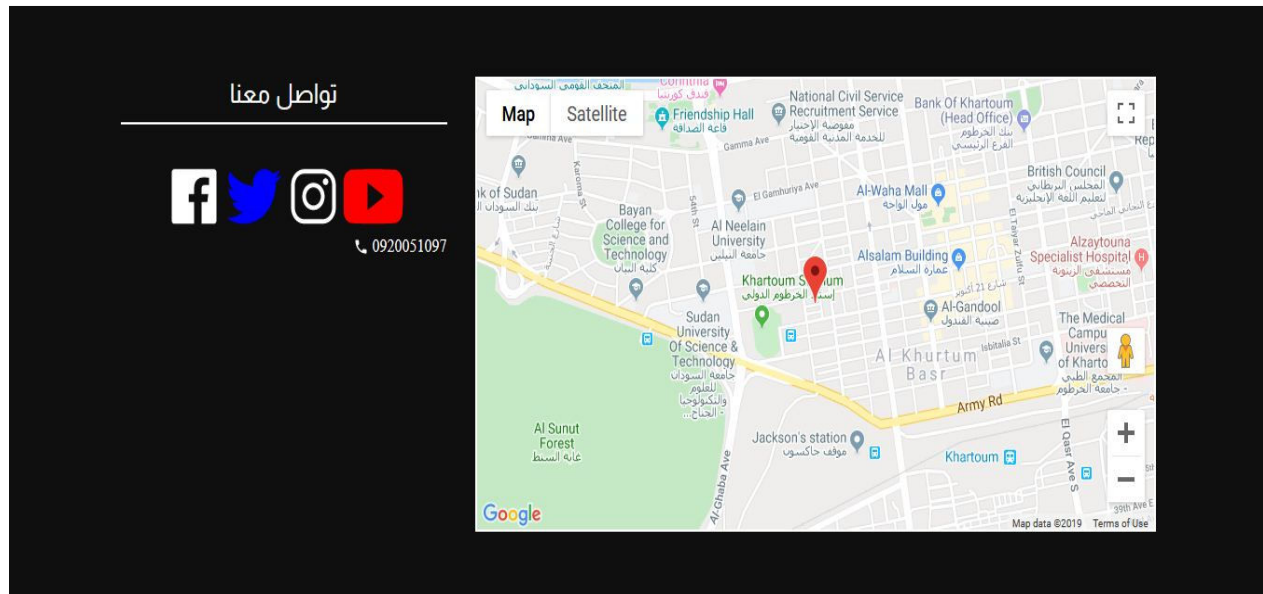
تواصل معنا

0920051097

Map Satellite

Friendship Hall
قاعة الصداقة

National Civil Service Recruitment Service
مفوضية الاختيار للخدمة المدنية القومية

Bank Of Khartoum (Head Office)
بنك الخرطوم الفرع الرئيسي

British Council
المجلس البريطاني

Gamma Ave

El Gamhuriya Ave

nk of Sudan
بنك السودان

Karoma St

Bayan College for Science and Technology
كلية البيان

Al Neelain University
جامعة النيلين

Al-Waha Mall
مول الواحة

Alsalam Building
عمارة السلام

Alzaytouna Specialist Hospital
مستشفى الزيتونة التخصصي

Khartoum Stadium
استاد الخرطوم الدولي

Al-Gandool
صيدلية القندول

Sudan University Of Science & Technology
جامعة السودان للعلوم والتكنولوجيا

The Medical Campus Univers of Kharto
المجمع الطبي - جامعة الخرطوم

Al Khurtum Basr

Army Rd

Al Sunut Forest
غابة السنط

Jackson's station
موقف جاكسون

Khartoum

Al-Ghaba Ave

El Qasr Ave S

39th Ave E

Google

Map data ©2019 Terms of Use